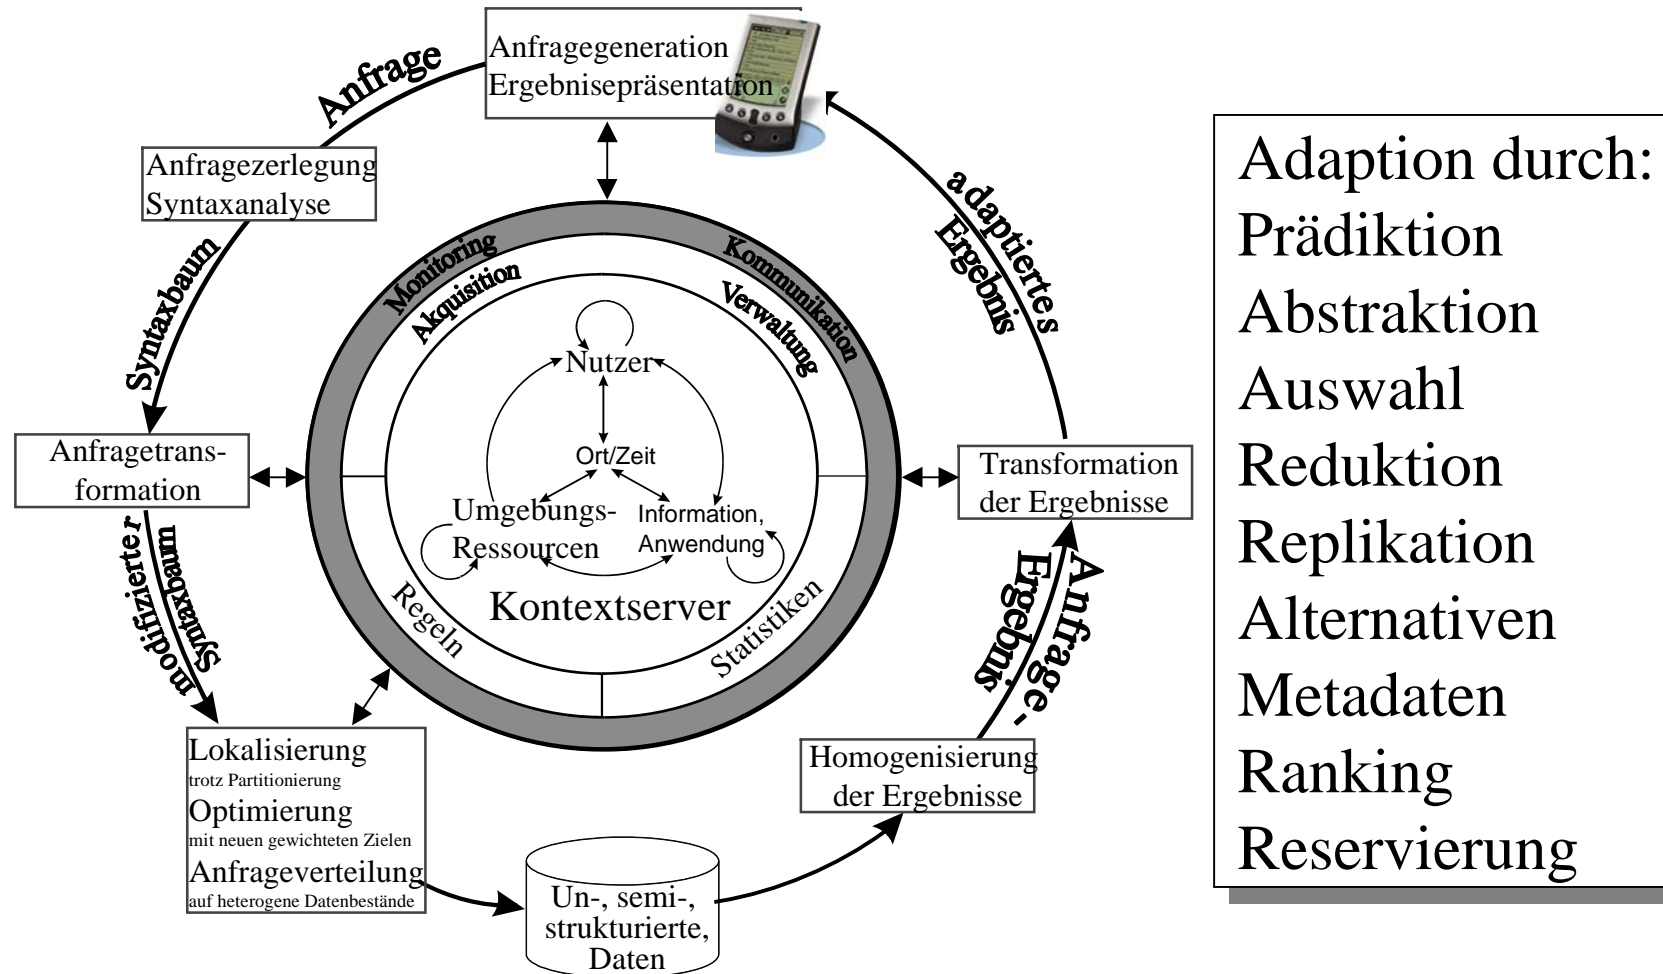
Anfragegeneration
Ergebnisepräsentation

Anfrage

Anfragezerlegung
Syntaxanalyse

Syntaxbaum

Anfragetransformation

modifizierter Syntaxbaum

Lokalisierung
trotz Partitionierung
Optimierung
mit neuen gewichteten Zielen
Anfrageverteilung
auf heterogene Datenbestände

Un-, semi-, strukturierte, Daten

Homogenisierung der Ergebnisse

Anfrage-Ergebnis

Transformation der Ergebnisse

adaptiertes Ergebnis

Monitoring
Akquisition
Kommunikation
Verwaltung

Nutzer
Ort/Zeit
Umgebungs-Ressourcen
Information, Anwendung
Kontextserver
Regeln
Statistiken

Adaption durch:
Prädiktion
Abstraktion
Auswahl
Reduktion
Replikation
Alternativen
Metadaten
Ranking
Reservierung